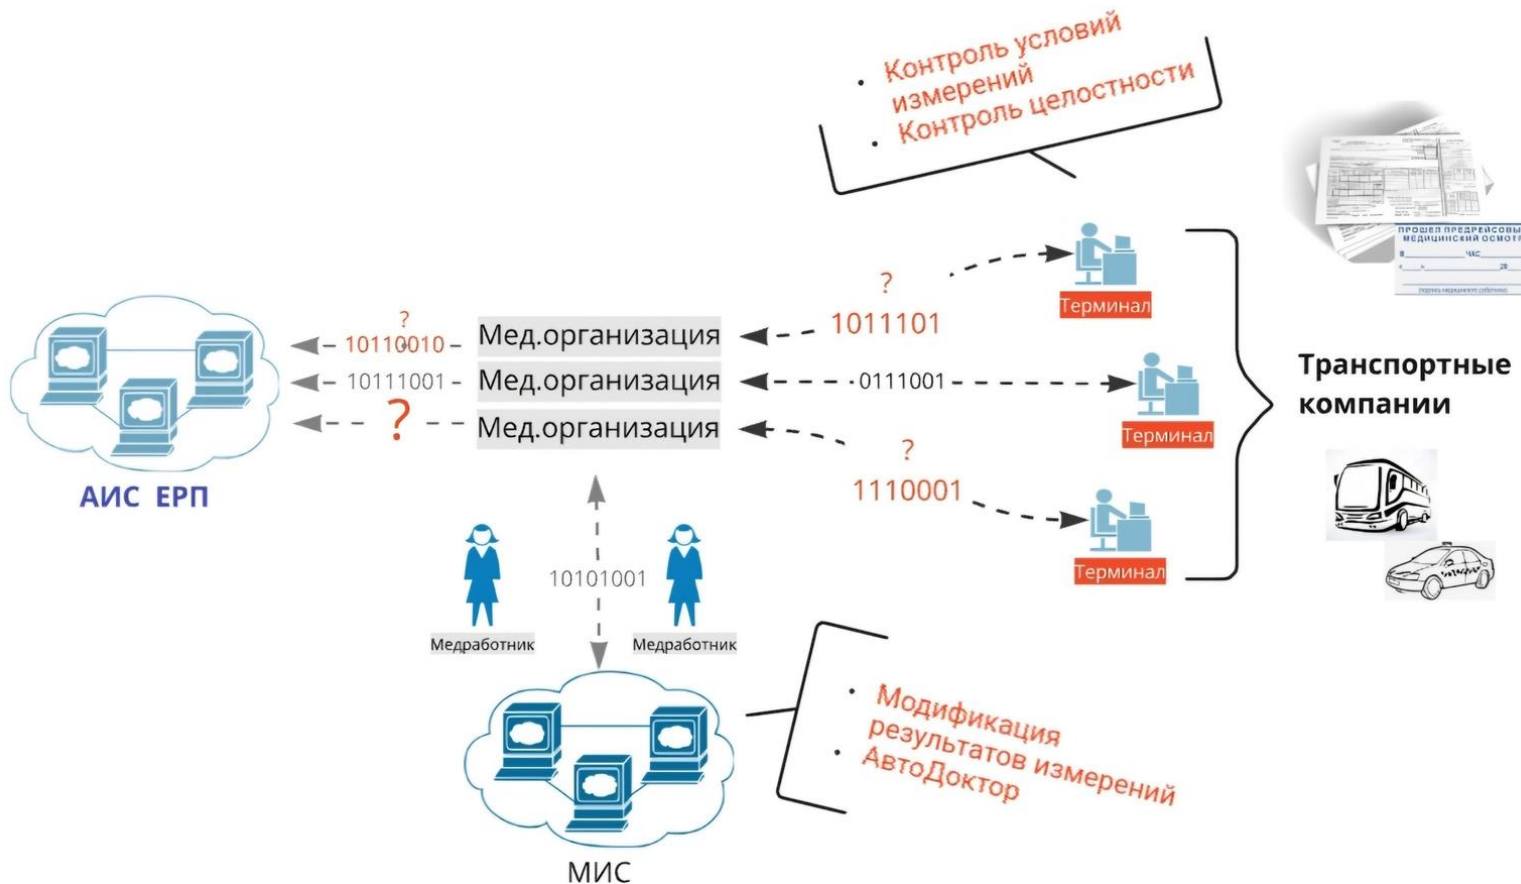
• Контроль условий измерений
• Контроль целостности

ПРОШЕЛ ПРЕДРЕЙСОВЫЙ МЕДИЦИНСКИЙ ОСМОТР

?
10110010
10111001
?
Мед.организация
Мед.организация
Мед.организация

?
1011101
0111001
?
1110001

Терминал
Терминал
Терминал

Транспортные компании

АИС ЕРП

10101001

Медработник
Медработник

МИС

• Модификация результатов измерений
• АвтоДоктор